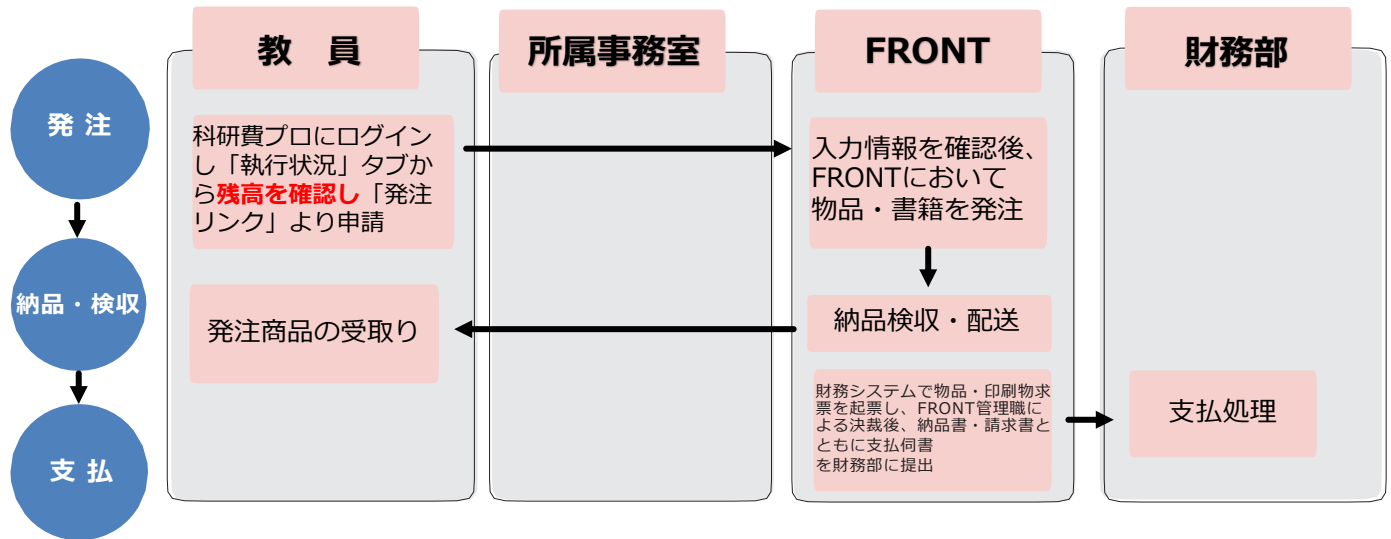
教　員

所属事務室

FRONT

財務部

発 注

納品・検収

支 払

科研費プロにログインし「執行状況」タブから残高を確認し「発注リンク」より申請

入力情報を確認後、FRONTにおいて物品・書籍を発注

納品検収・配送

発注商品の受取り

財務システムで物品・印刷物求票を起票し、FRONT管理職による決裁後、納品書・請求書とともに支払伺書を財務部に提出

支払処理